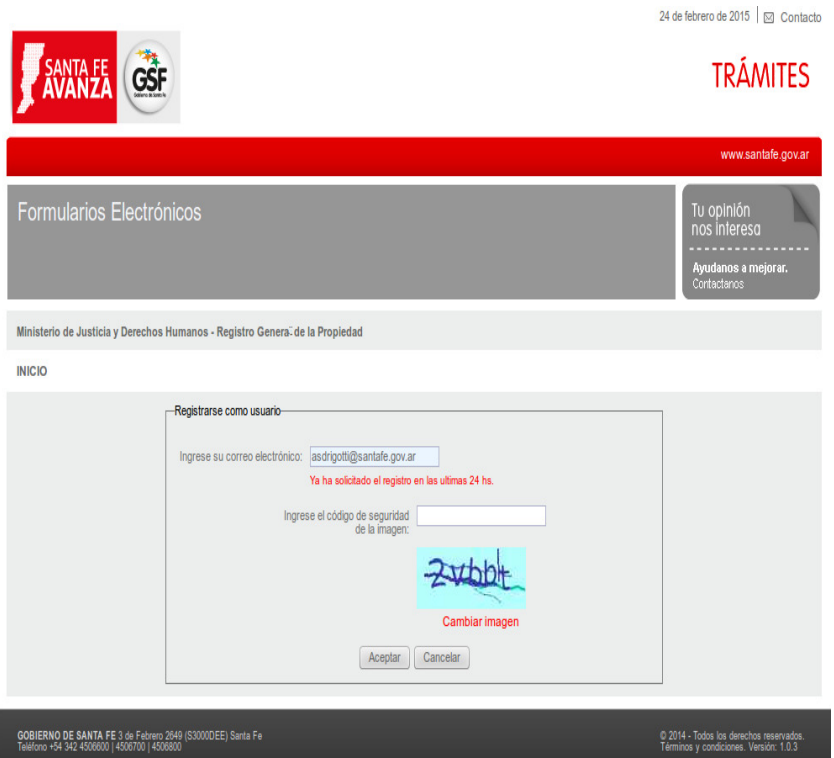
24 de febrero de 2015 | Contacto

SANTA FE AVANZA

GSF
Gobierno de Santa Fe

TRÁMITES

www.santafe.gov.ar

Formularios Electrónicos

Tu opinión nos interesa

Ayudanos a mejorar.
Contactanos

Ministerio de Justicia y Derechos Humanos - Registro General de la Propiedad

INICIO

Registrarse como usuario

Ingrese su correo electrónico: asdrigotti@santafe.gov.ar

Ya ha solicitado el registro en las ultimas 24 hs.

Ingrese el código de seguridad de la imagen:

2vbblt

Cambiar imagen

Aceptar Cancelar

GOBIERNO DE SANTA FE 3 de Febrero 2649 (S3000DEE) Santa Fe
Teléfono +54 342 4506600 | 4506700 | 4506800

© 2014 - Todos los derechos reservados.
Términos y condiciones. Versión: 1.0.3